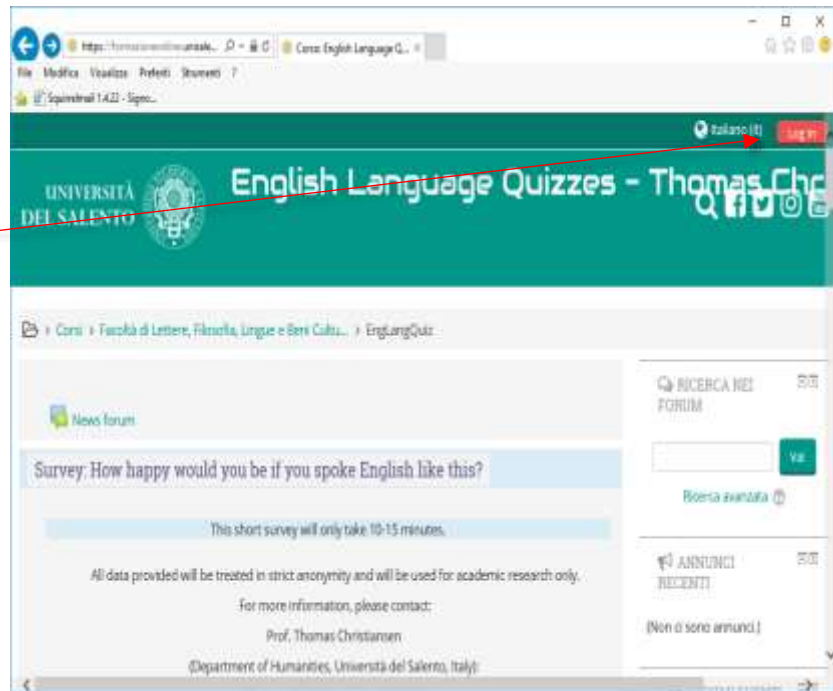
https://formazioneonline.unisale... Corso: English Language Q...

File Modifica Visualizza Preferiti Strumenti ?

Squirrelmail 1.4.22 - Signo...

Italiano (it) Log in

UNIVERSITÀ DEL SALENTO

English Language Quizzes - Thomas Chr

Corsi › Facoltà di Lettere, Filosofia, Lingue e Beni Cultu... › EngLangQuiz

News forum

Survey: How happy would you be if you spoke English like this?

This short survey will only take 10-15 minutes.

All data provided will be treated in strict anonymity and will be used for academic research only.

For more information, please contact:

Prof. Thomas Christiansen

(Department of Humanities, Università del Salento, Italy)

RICERCA NEI FORUM

Vai

Ricerca avanzata

ANNUNCI RECENTI

(Non ci sono annunci.)